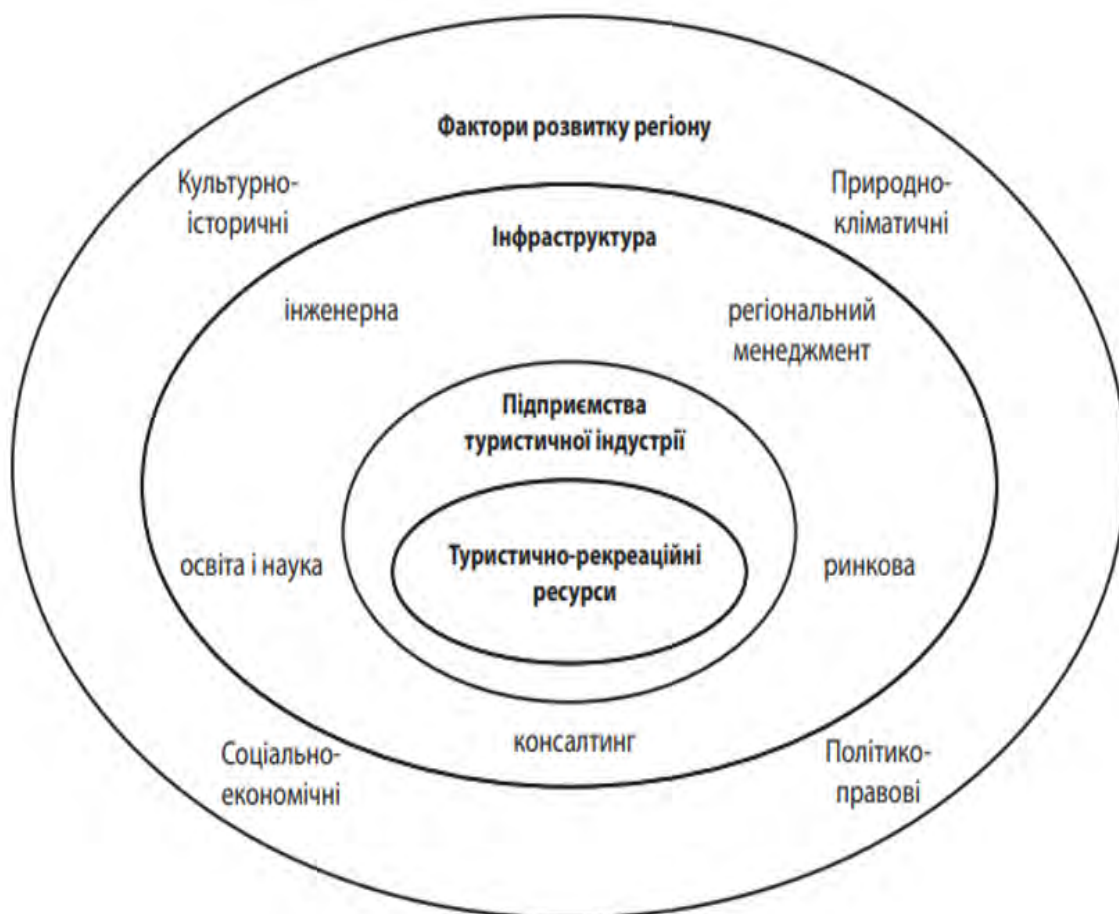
Фактори розвитку регіону

Культурно-історичні

Природно-кліматичні

Інфраструктура

інженерна

регіональний менеджмент

Підприємства туристичної індустрії

освіта і наука

Туристично-рекреаційні ресурси

ринкова

консалтинг

Соціально-економічні

Політико-правові